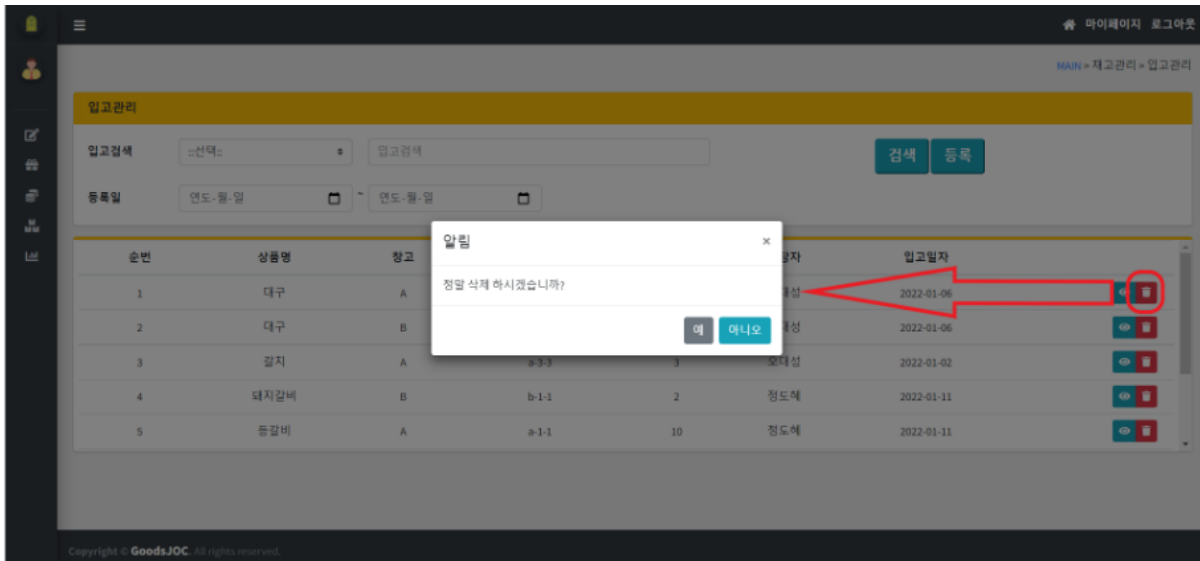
마이페이지 로그아웃

MAIN » 재고관리 » 입고관리

입고관리

입고검색 ::선택:: 입고검색 검색 등록

등록일 연도-월-일 ~ 연도-월-일

| 순번 | 상품명 | 창고 | | | 일자 | 입고일자 | |
|---|---|---|---|---|---|---|---|
| 1 | 대구 | A | | | 대성 | 2022-01-06 | |
| 2 | 대구 | B | | | 대성 | 2022-01-06 | |
| 3 | 갈치 | A | a-3-3 | 3 | 오대성 | 2022-01-02 | |
| 4 | 돼지갈비 | B | b-1-1 | 2 | 정도혜 | 2022-01-11 | |
| 5 | 등갈비 | A | a-1-1 | 10 | 정도혜 | 2022-01-11 | |

알림 ×

정말 삭제 하시겠습니까?

예 아니오

Copyright © GoodsJOC. All rights reserved.